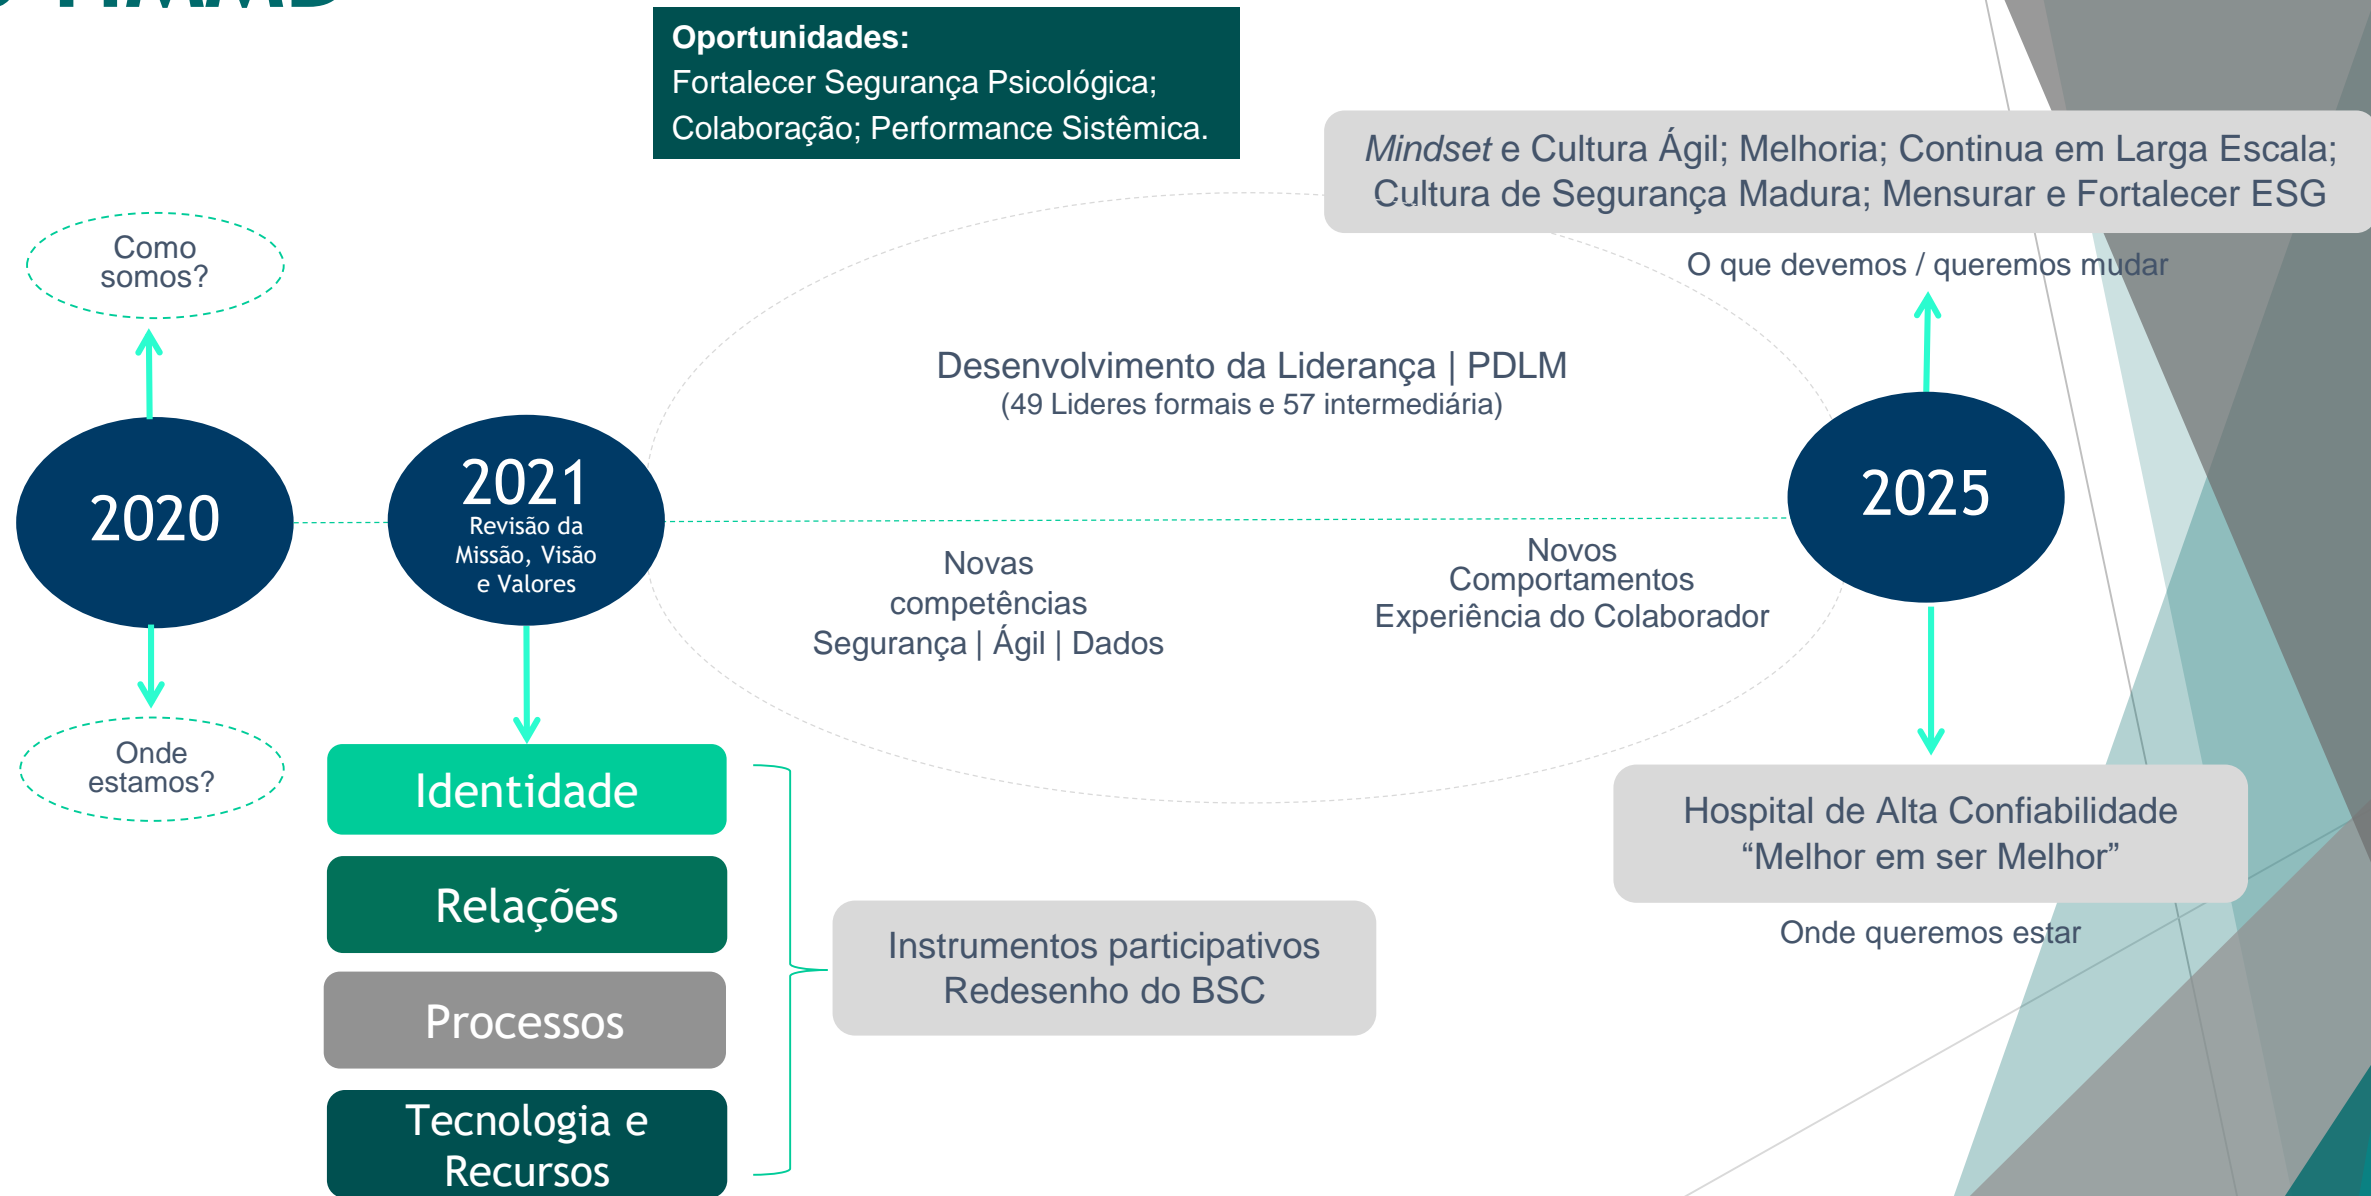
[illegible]

**Oportunidades:**
Fortalecer Segurança Psicológica; Colaboração; Performance Sistêmica.

*Mindset* e Cultura Ágil; Melhoria; Continua em Larga Escala; Cultura de Segurança Madura; Mensurar e Fortalecer ESG

O que devemos / queremos mudar

Como somos?

Desenvolvimento da Liderança | PDLM
(49 Lideres formais e 57 intermediária)

2020

2021
Revisão da Missão, Visão e Valores

2025

Novas competências
Segurança | Ágil | Dados

Novos Comportamentos
Experiência do Colaborador

Onde estamos?

Identidade

Relações

Processos

Tecnologia e Recursos

Instrumentos participativos
Redesenho do BSC

Hospital de Alta Confiabilidade
“Melhor em ser Melhor”

Onde queremos estar